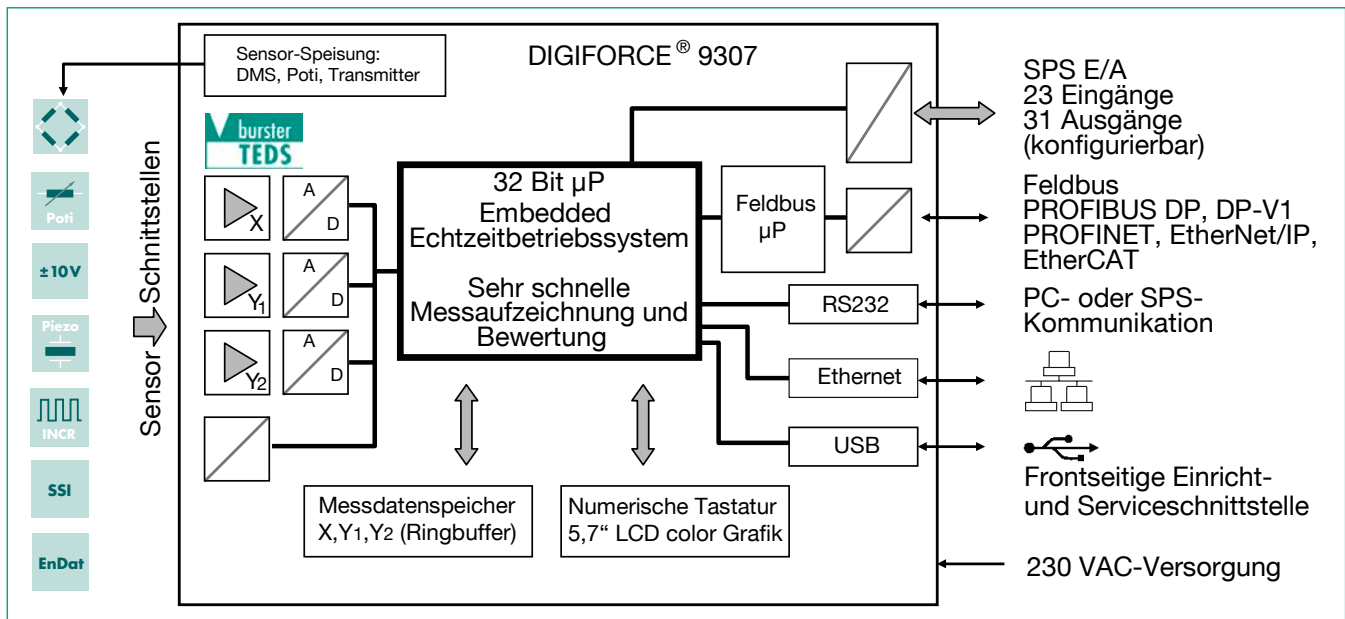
Poti

±10V

Piezo

INCR

SSI

EnDat

Sensor Schnittstellen

Sensor-Speisung: DMS, Poti, Transmitter

DIGIFORCE ® 9307

burster TEDS

X

$Y_1$

$Y_2$

A D

A D

A D

32 Bit µP
Embedded
Echtzeitbetriebssystem

Sehr schnelle
Messaufzeichnung und
Bewertung

Feldbus µP

RS232

Ethernet

USB

Messdatenspeicher
X,$Y_1$,$Y_2$ (Ringbuffer)

Numerische Tastatur
5,7“ LCD color Grafik

SPS E/A
23 Eingänge
31 Ausgänge
(konfigurierbar)

Feldbus
PROFIBUS DP, DP-V1
PROFINET, EtherNet/IP,
EtherCAT

PC- oder SPS-
Kommunikation

Frontseitige Einricht-
und Serviceschnittstelle

230 VAC-Versorgung